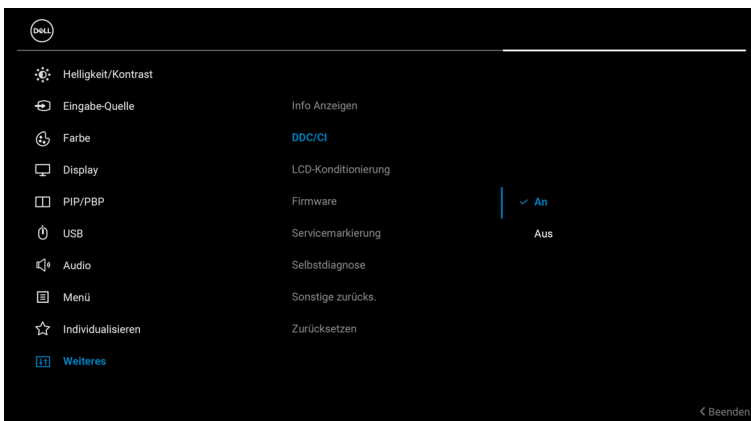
DELL

Helligkeit/Kontrast
Eingabe-Quelle
Farbe
Display
PIP/PBP
USB
Audio
Menü
Individualisieren
Weiteres

Info Anzeigen
DDC/CI
LCD-Konditionierung
Firmware
Servicemarkierung
Selbstdiagnose
Sonstige zurücks.
Zurücksetzen

✓ An
Aus

< Beenden